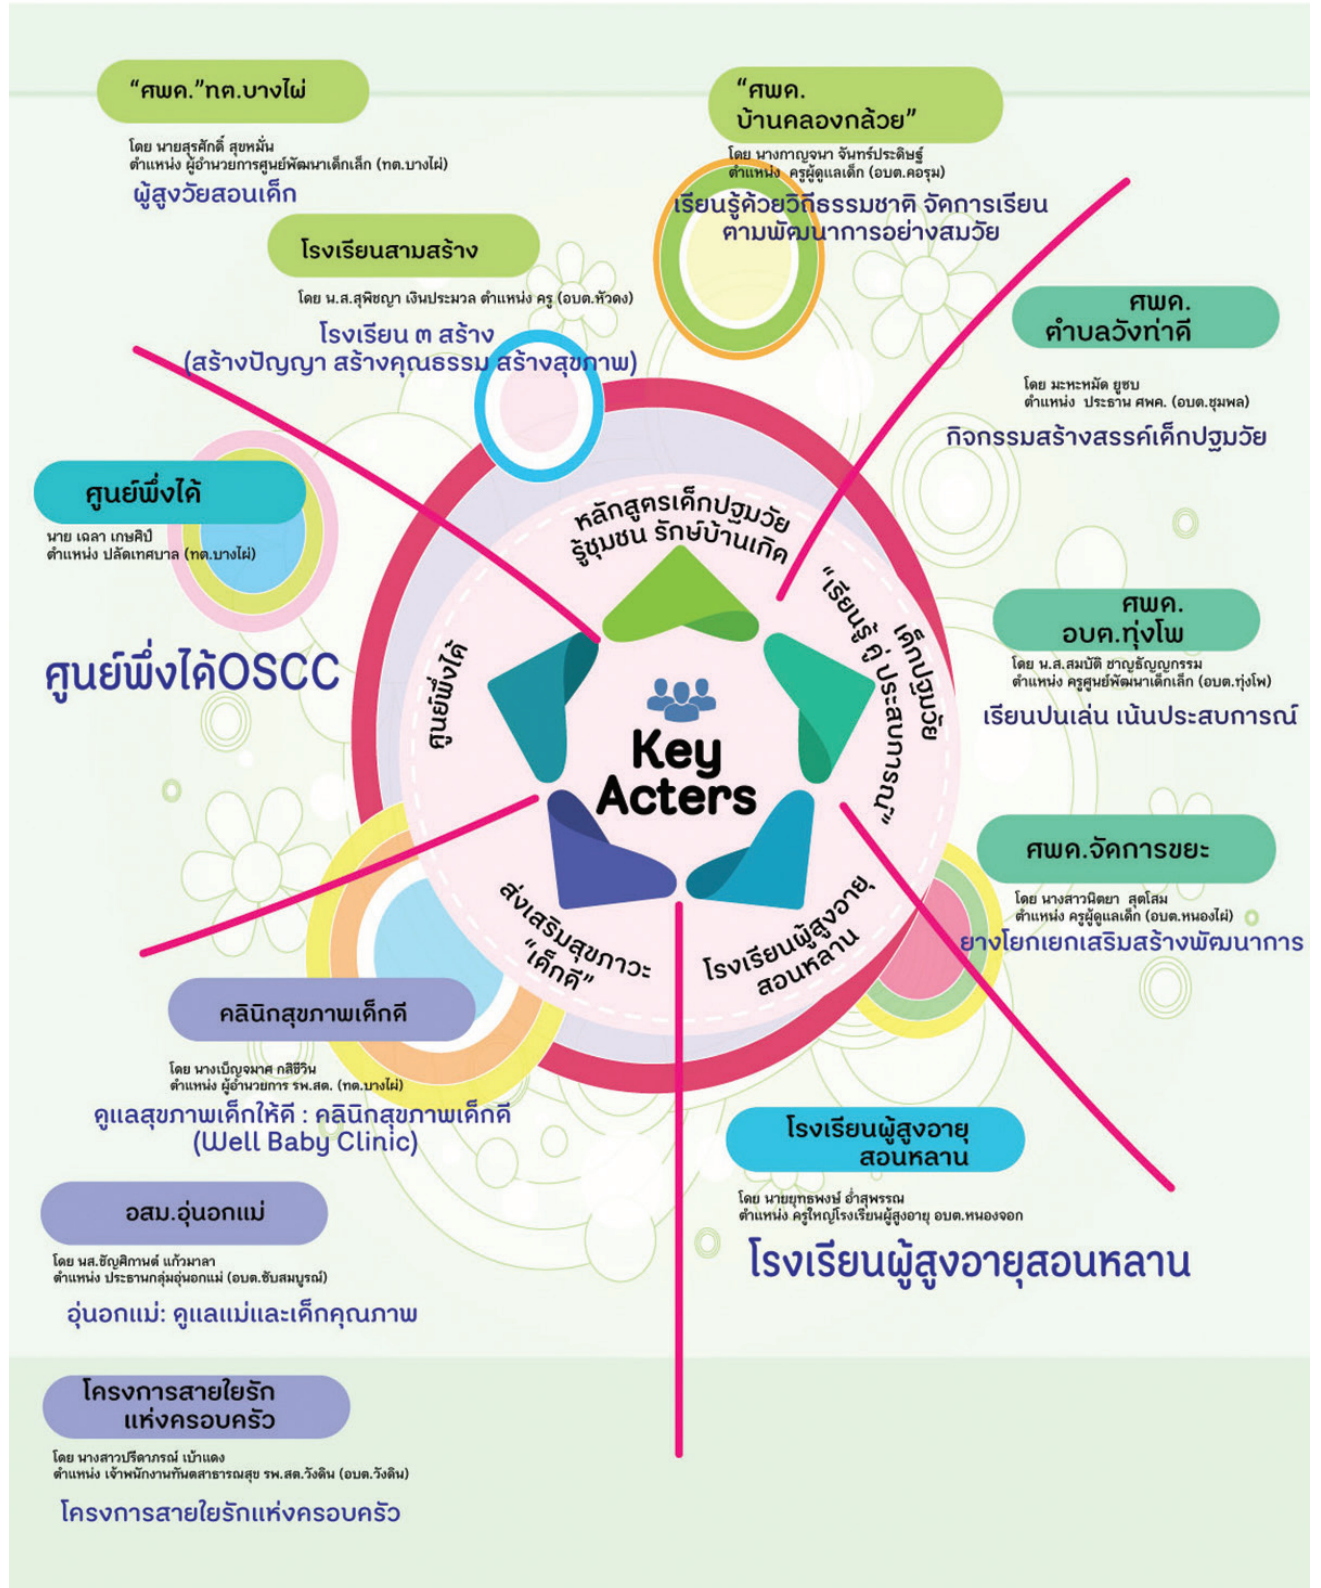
“ศพด.”ทต.บางไผ่

โดย นายสุรศักดิ์ สุขหมั่น
ตำแหน่ง ผู้อำนวยการศูนย์พัฒนาเด็กเล็ก (ทต.บางไผ่)

ผู้สูงวัยสอนเด็ก

“ศพด. บ้านคลองกล้วย”

โดย นางกาญจนา จันทร์ประดิษฐ์
ตำแหน่ง ครูผู้ดูแลเด็ก (อบต.คอรุม)

เรียนรู้ด้วยวิถีธรรมชาติ จัดการเรียนตามพัฒนาการอย่างสมวัย

โรงเรียนสามสร้าง

โดย น.ส.สุพิชญา เงินประมวล ตำแหน่ง ครู (อบต.หัวดง)

โรงเรียน ๓ สร้าง (สร้างปัญญา สร้างคุณธรรม สร้างสุขภาพ)

ศพด. ตำบลวังท่าดี

โดย มะหะหมัด ยูซบ
ตำแหน่ง ประธาน ศพด. (อบต.ชุมพล)

กิจกรรมสร้างสรรค์เด็กปฐมวัย

ศูนย์พึ่งได้

นาย เฉลา เกษศิปี
ตำแหน่ง ปลัดเทศบาล (ทต.บางไผ่)

ศูนย์พึ่งได้OSCC

หลักสูตรเด็กปฐมวัย รู้ชุมชน รักษ์บ้านเกิด

“เรียนรู้ คู่ ประสบการณ์” เด็กปฐมวัย

ศูนย์พึ่งได้

Key Acters

ส่งเสริมสุขภาวะ “เด็กดี”

โรงเรียนผู้สูงอายุ สอนหลาน

ศพด. อบต.ทุ่งโพ

โดย น.ส.สมบัติ ชาญธัญญกรรม
ตำแหน่ง ครูศูนย์พัฒนาเด็กเล็ก (อบต.ทุ่งโพ)

เรียนปนเล่น เน้นประสบการณ์

ศพด.จัดการขยะ

โดย นางสาวนิตยา สุดโสม
ตำแหน่ง ครูผู้ดูแลเด็ก (อบต.หนองไผ่)

ยางโยกเยกเสริมสร้างพัฒนาการ

คลินิกสุขภาพเด็กดี

โดย นางเบ็ญจมาศ กสิชีวิน
ตำแหน่ง ผู้อำนวยการ รพ.สต. (ทต.บางไผ่)

ดูแลสุขภาพเด็กให้ดี : คลินิกสุขภาพเด็กดี (Well Baby Clinic)

โรงเรียนผู้สูงอายุ สอนหลาน

โดย นายยุทธพงษ์ อ่ำสุพรรณ
ตำแหน่ง ครูใหญ่โรงเรียนผู้สูงอายุ อบต.หนองจอก

โรงเรียนผู้สูงอายุสอนหลาน

อสม.อุ่นอกแม่

โดย นส.ธัญศิกานต์ แก้วมาลา
ตำแหน่ง ประธานกลุ่มอุ่นอกแม่ (อบต.ซับสมบูรณ์)

อุ่นอกแม่: ดูแลแม่และเด็กคุณภาพ

โครงการสายใยรัก แห่งครอบครัว

โดย นางสาวปรีดาภรณ์ เบ้าแดง
ตำแหน่ง เจ้าพนักงานทันตสาธารณสุข รพ.สต.วังดิน (อบต.วังดิน)

โครงการสายใยรักแห่งครอบครัว